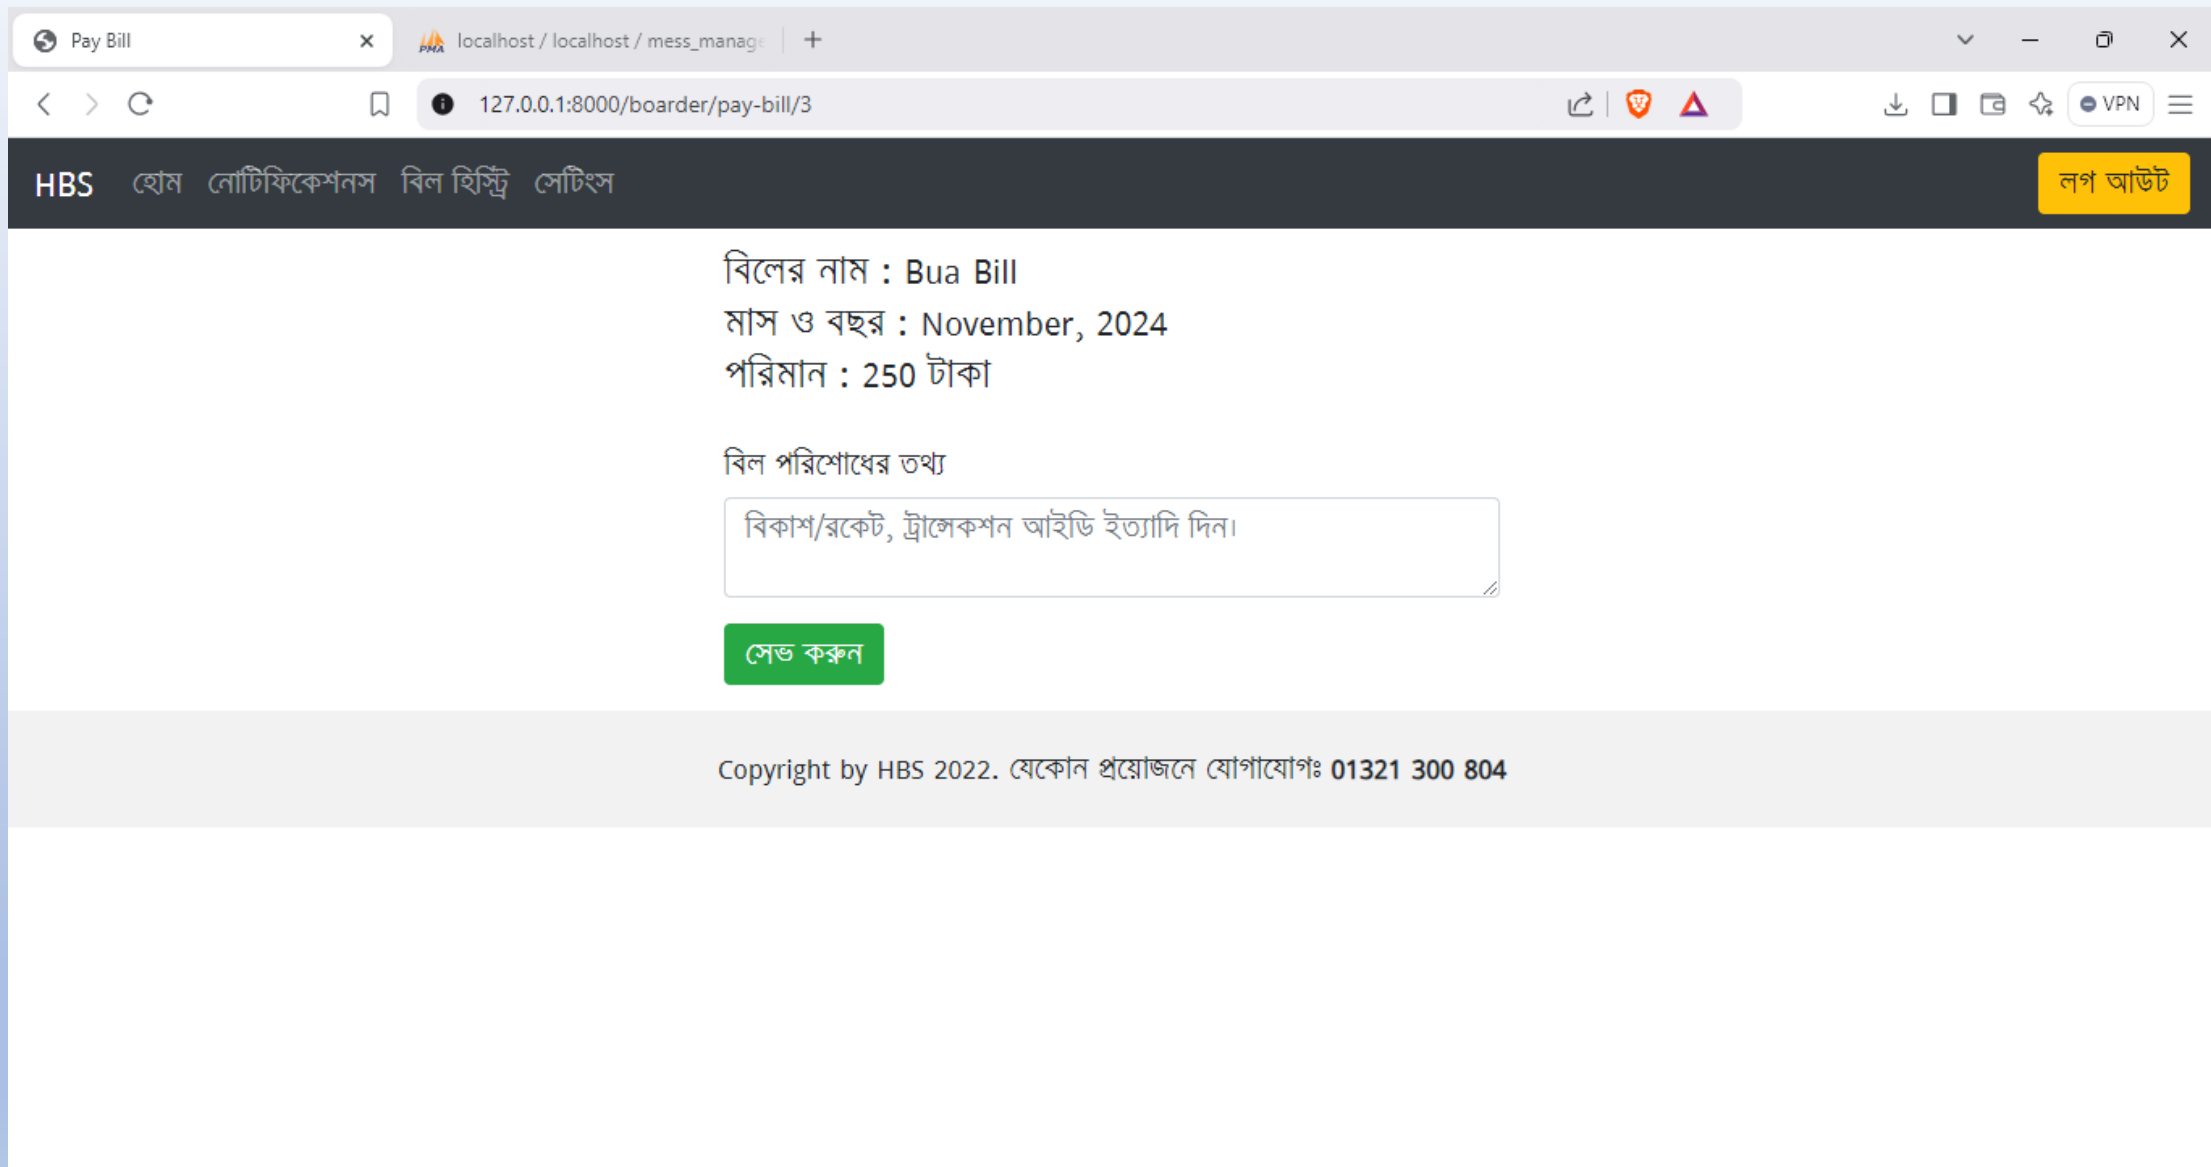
Pay Bill
localhost / localhost / mess_manage
127.0.0.1:8000/boarder/pay-bill/3
VPN

HBS হোম নোটিফিকেশনস বিল হিস্ট্রি সেটিংস
লগ আউট

বিলের নাম : Bua Bill
মাস ও বছর : November, 2024
পরিমান : 250 টাকা

বিল পরিশোধের তথ্য
বিকাশ/রকেট, ট্রান্সেকশন আইডি ইত্যাদি দিন।
সেভ করুন

Copyright by HBS 2022. যেকোন প্রয়োজনে যোগাযোগঃ 01321 300 804